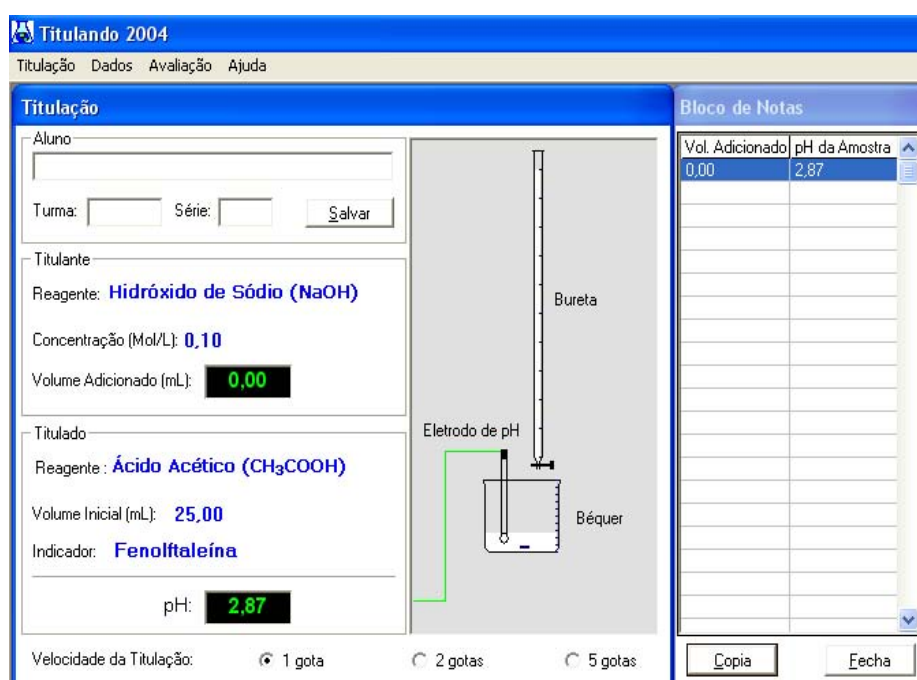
Titulando 2004

Titulação Dados Avaliação Ajuda

Titulação

Aluno

Turma: Série: Salvar

Titulante

Reagente: Hidróxido de Sódio (NaOH)

Concentração (Mol/L): 0,10

Volume Adicionado (mL): 0,00

Titulado

Reagente : Ácido Acético ($CH_3COOH$)

Volume Inicial (mL): 25,00

Indicador: Fenolftaleína

pH: 2,87

Bureta

Eletrodo de pH

Béquer

Velocidade da Titulação: 1 gota 2 gotas 5 gotas

Bloco de Notas

| Vol. Adicionado | pH da Amostra |
|---|---|
| 0,00 | 2,87 |

Copia Fecha